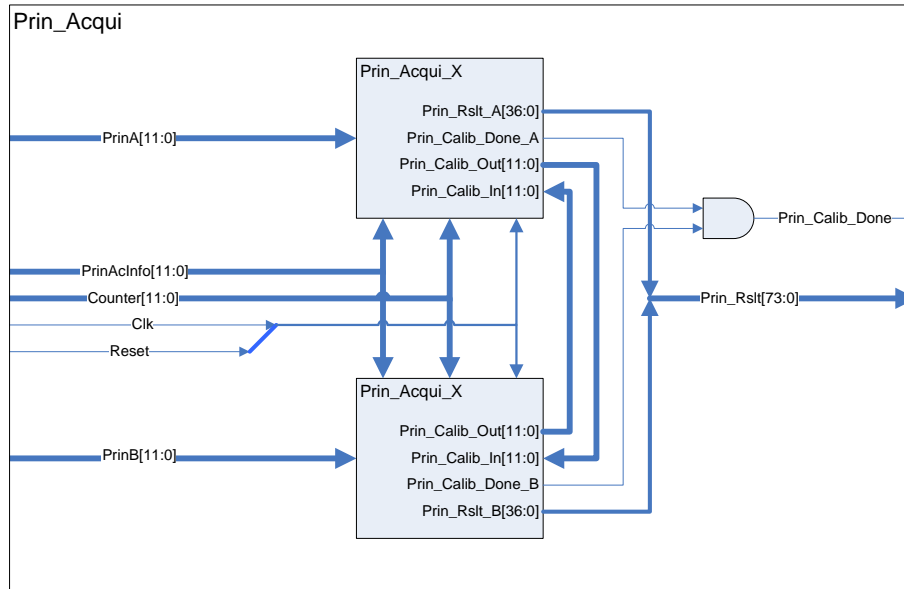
Prin_Acqui

Prin_Acqui_X
Prin_Rslt_A[36:0]
Prin_Calib_Done_A
Prin_Calib_Out[11:0]
Prin_Calib_In[11:0]

PrinA[11:0]

PrinAcInfo[11:0]
Counter[11:0]
Clk
Reset

Prin_Calib_Done
Prin_Rslt[73:0]

Prin_Acqui_X
Prin_Calib_Out[11:0]
Prin_Calib_In[11:0]
Prin_Calib_Done_B
Prin_Rslt_B[36:0]

PrinB[11:0]